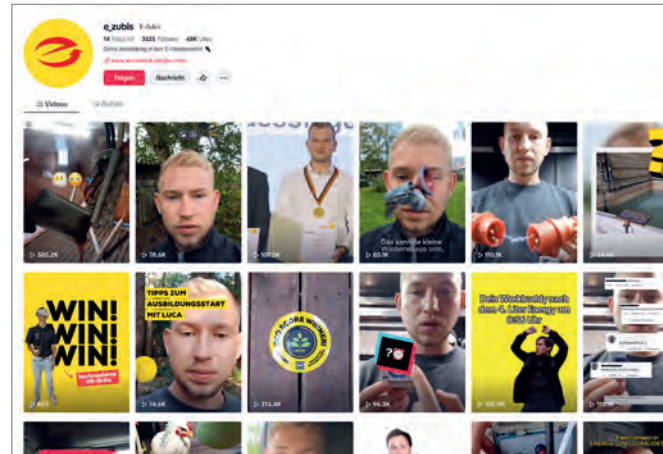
e_zubis E-Zubis

14 Gefolgt 3025 Follower 49K Likes

Deine Ausbildung in den E-Handwerken

Folgen Nachricht

Videos Gefällt

▷ 593.2K

▷ 78.6K

▷ 107.2K

Das sonnige kleine Wasser

▷ 85.1K

▷ 110.1K

WIN! WIN! WIN!

▷ 67.1

TIPPS ZUM AUSBILDUNGSSTART MIT LUCA

▷ 74.6K

▷ 313.4K

▷ 96.3K

Dein Workbuddy nach dem 4. Liter Energy um 8:55 Uhr

▷ 102.9K

▷ 92.6K